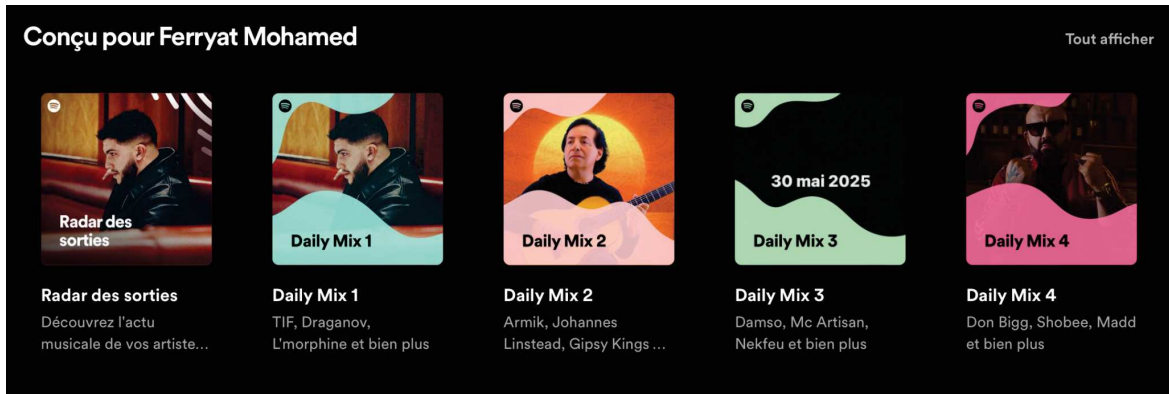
Conçu pour Ferryat Mohamed

Tout afficher

Radar des sorties

Radar des sorties

Découvrez l'actu musicale de vos artiste...

Daily Mix 1

Daily Mix 1

TIF, Draganov, L'morphine et bien plus

Daily Mix 2

Daily Mix 2

Armik, Johannes Linstead, Gipsy Kings ...

30 mai 2025

Daily Mix 3

Daily Mix 3

Damso, Mc Artisan, Nekfeu et bien plus

Daily Mix 4

Daily Mix 4

Don Bigg, Shobee, Madd et bien plus